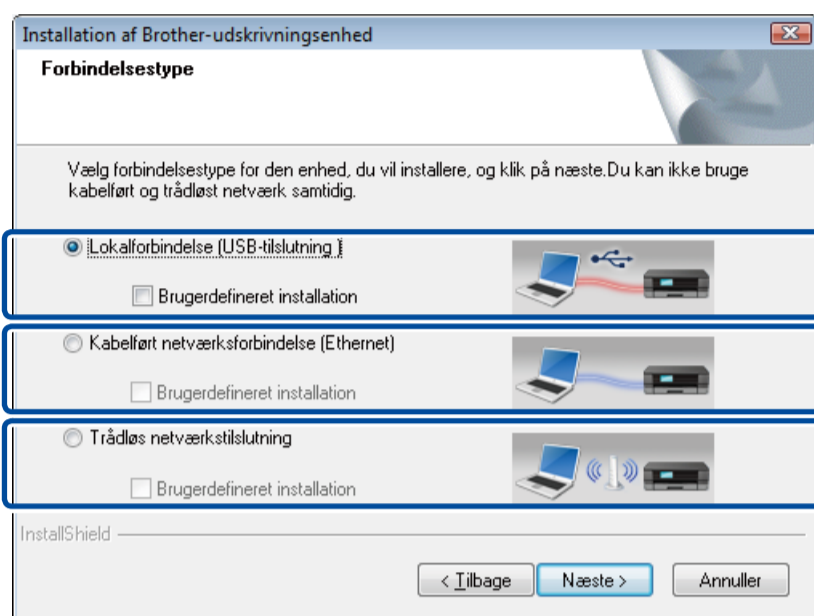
Installation af Brother-udskrivningsenhed

Forbindelsestype

Vælg forbindelsestype for den enhed, du vil installere, og klik på næste.Du kan ikke bruge kabelført og trådløst netværk samtidig.

Lokalforbindelse (USB-tilslutning )

Brugerdefineret installation

Kabelført netværksforbindelse (Ethernet)

Brugerdefineret installation

Trådløs netværkstilslutning

Brugerdefineret installation

InstallShield

< Tilbage

Næste >

Annuller